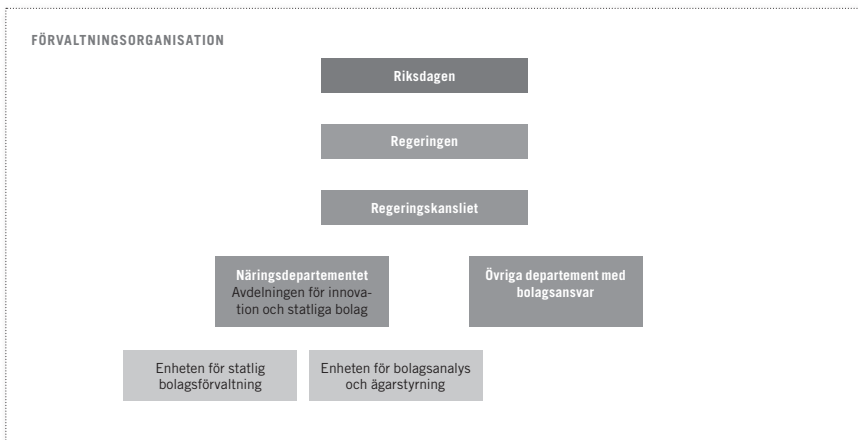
FÖRVALTNINGSORGANISATION

Riksdagen

Regeringen

Regeringskansliet

Näringsdepartementet
Avdelningen för innovation och statliga bolag

Övriga departement med bolagsansvar

Enheten för statlig bolagsförvaltning

Enheten för bolagsanalys och ägarstyrning